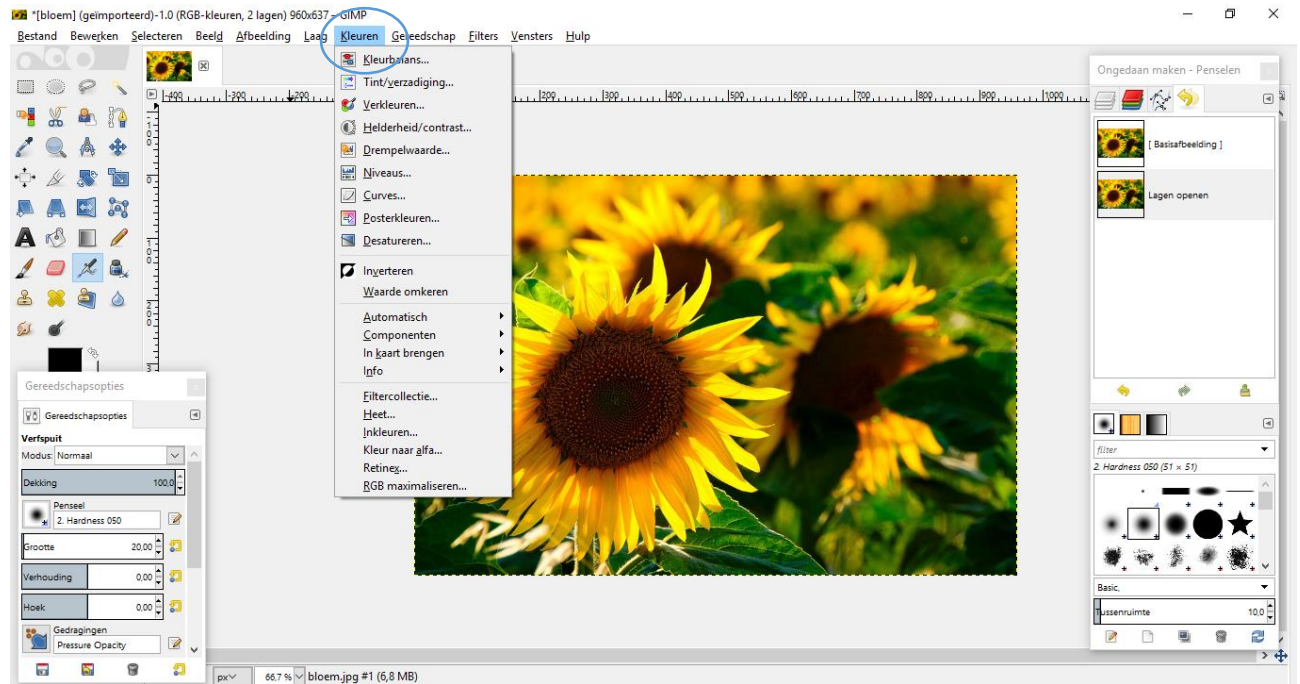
*[bloem] (geïmporteerd)-1.0 (RGB-kleuren, 2 lagen) 960x637 – GIMP

Bestand Bewerken Selecteren Beeld Afbeelding Laag Kleuren Gereedschap Filters Vensters Hulp

Kleurbalans...
Tint/verzadiging...
Verkleuren...
Helderheid/contrast...
Drempelwaarde...
Niveaus...
Curves...
Posterkleuren...
Desatureren...
Inverteren
Waarde omkeren
Automatisch
Componenten
In kaart brengen
Info
Filtercollectie...
Heet...
Inkleuren...
Kleur naar alfa...
Retinex...
RGB maximaliseren...

Ongedaan maken - Penselen
[ Basisafbeelding ]
Lagen openen

filter
2. Hardness 050 (51 × 51)
Basic,
Tussenruimte 10,0

Gereedschapsopties
Gereedschapsopties
Verfspuit
Modus: Normaal
Dekking 100,0
Penseel
2. Hardness 050
Grootte 20,00
Verhouding 0,00
Hoek 0,00
Gedragingen
Pressure Opacity

px 66,7 % bloem.jpg #1 (6,8 MB)